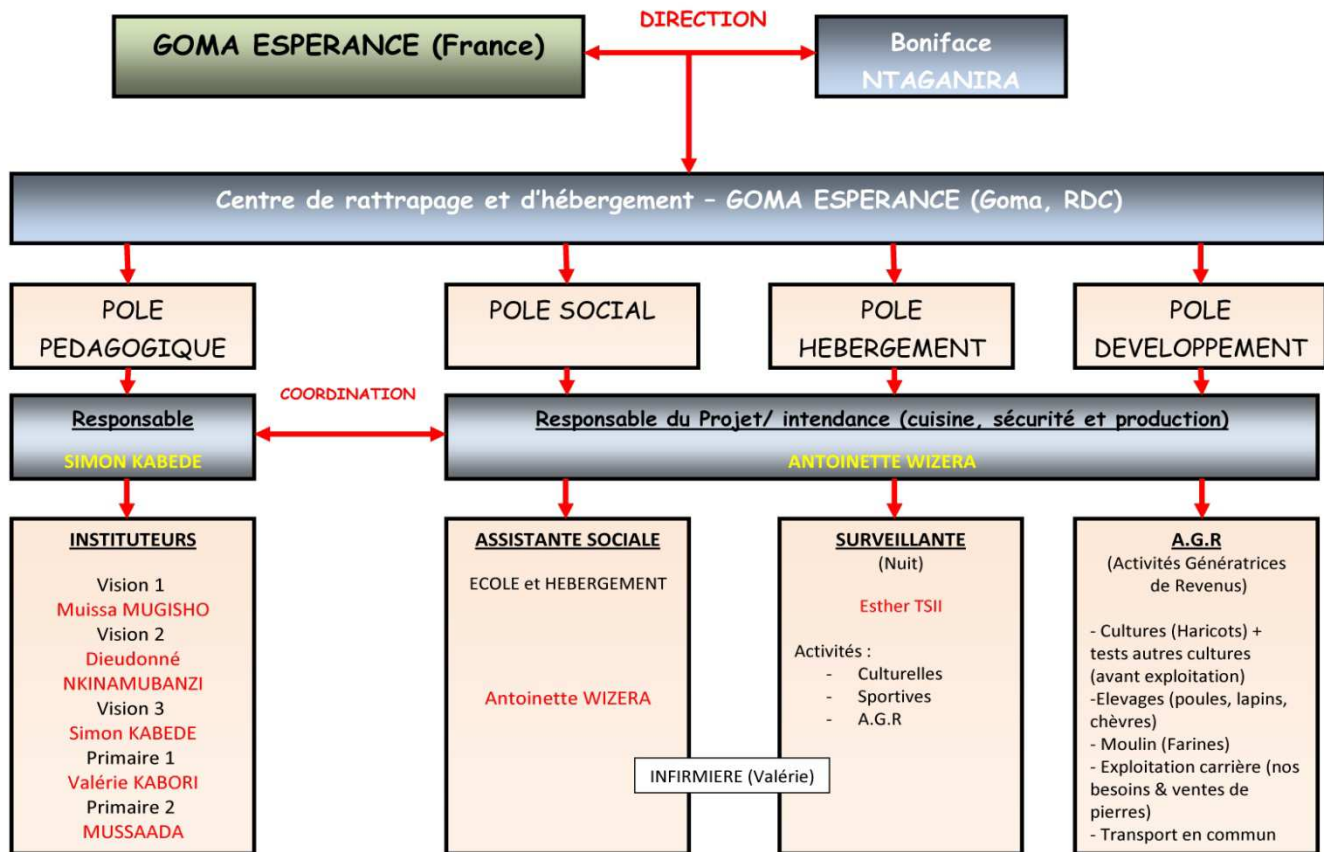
GOMA ESPERANCE (France)

DIRECTION

Boniface NTAGANIRA

Centre de rattrapage et d'hébergement – GOMA ESPERANCE (Goma, RDC)

POLE PEDAGOGIQUE

POLE SOCIAL

POLE HEBERGEMENT

POLE DEVELOPPEMENT

Responsable

SIMON KABEDE

COORDINATION

Responsable du Projet/ intendance (cuisine, sécurité et production)

ANTOINETTE WIZERA

INSTITUTEURS

Vision 1
Muissa MUGISHO
Vision 2
Dieudonné NKINAMUBANZI
Vision 3
Simon KABEDE
Primaire 1
Valérie KABORI
Primaire 2
MUSSAADA

ASSISTANTE SOCIALE

ECOLE et HEBERGEMENT

Antoinette WIZERA

INFIRMIERE (Valérie)

SURVEILLANTE
(Nuit)

Esther TSII

Activités :
- Culturelles
- Sportives
- A.G.R

A.G.R
(Activités Génératrices de Revenus)

- Cultures (Haricots) + tests autres cultures (avant exploitation)
-Elevages (poules, lapins, chèvres)
- Moulin (Farines)
- Exploitation carrière (nos besoins & ventes de pierres)
- Transport en commun